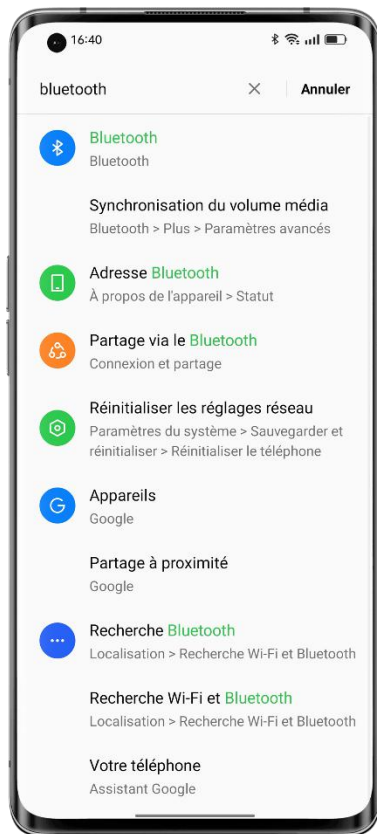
16:40

bluetooth

Annuler

Bluetooth
Bluetooth

Synchronisation du volume média
Bluetooth > Plus > Paramètres avancés

Adresse Bluetooth
À propos de l'appareil > Statut

Partage via le Bluetooth
Connexion et partage

Réinitialiser les réglages réseau
Paramètres du système > Sauvegarder et réinitialiser > Réinitialiser le téléphone

Appareils
Google

Partage à proximité
Google

Recherche Bluetooth
Localisation > Recherche Wi-Fi et Bluetooth

Recherche Wi-Fi et Bluetooth
Localisation > Recherche Wi-Fi et Bluetooth

Votre téléphone
Assistant Google